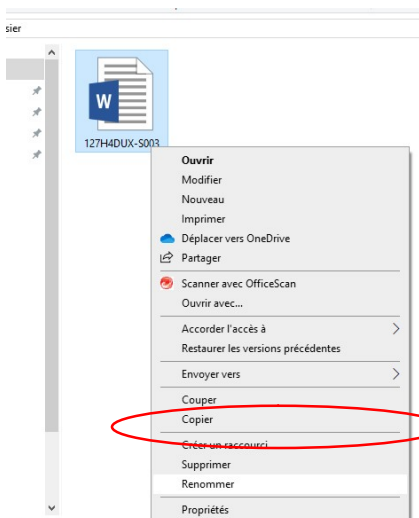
sier

127H4DUX-S003

Ouvrir
Modifier
Nouveau
Imprimer
Déplacer vers OneDrive
Partager
Scanner avec OfficeScan
Ouvrir avec...
Accorder l'accès à
Restaurer les versions précédentes
Envoyer vers
Couper
Copier
Créer un raccourci
Supprimer
Renommer
Propriétés